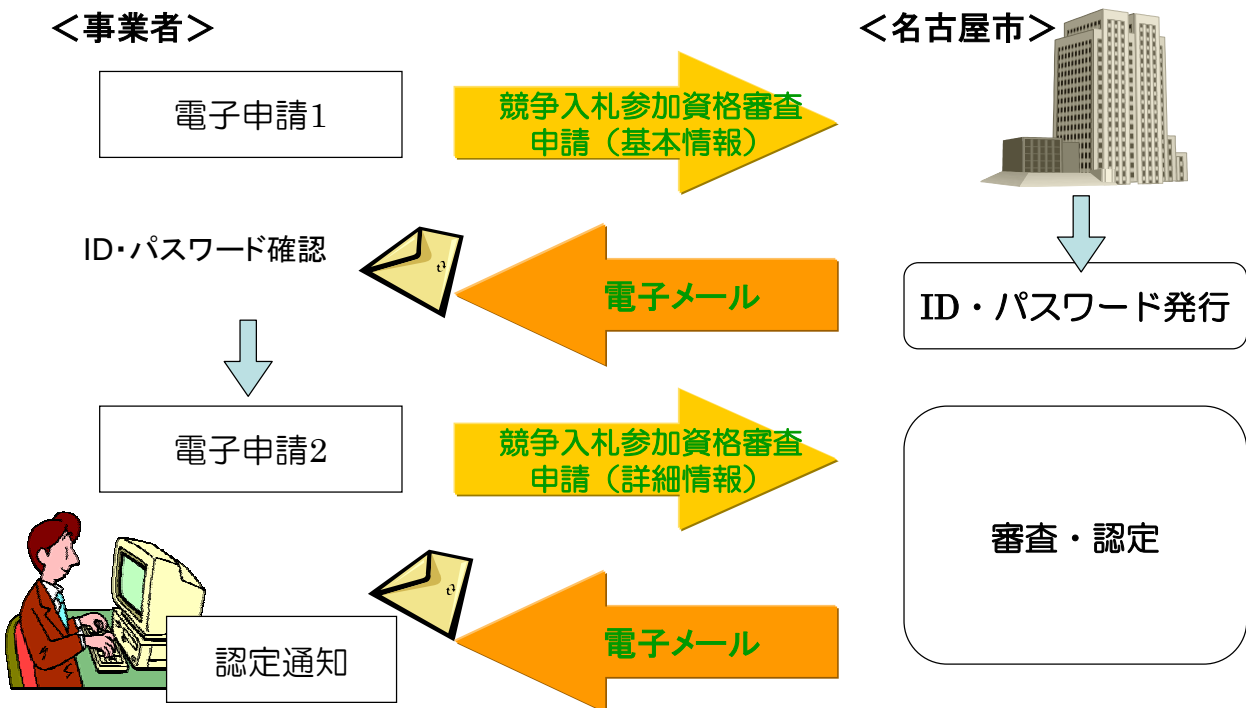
＜事業者＞

＜名古屋市＞

電子申請1

競争入札参加資格審査申請（基本情報）

ID・パスワード確認

電子メール

ID・パスワード発行

電子申請2

競争入札参加資格審査申請（詳細情報）

審査・認定

認定通知

電子メール